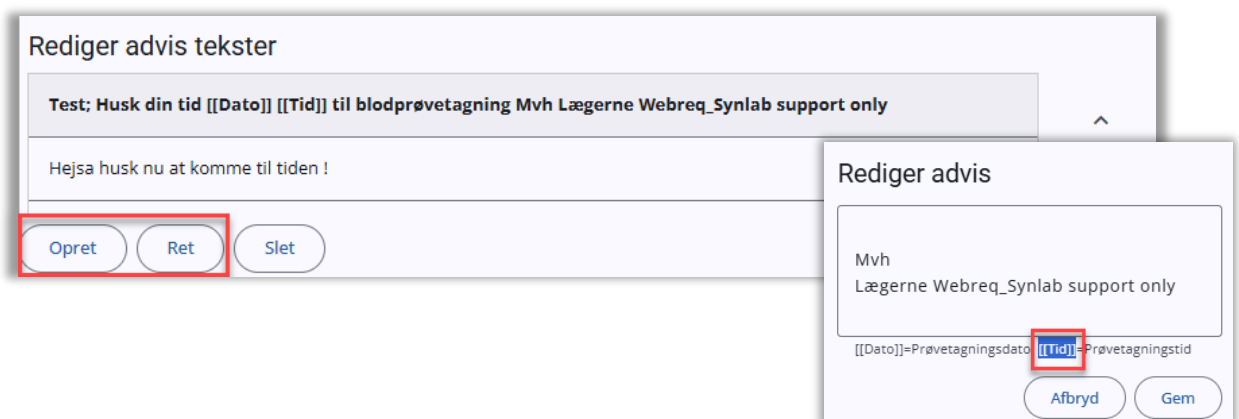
Rediger advis tekster

Test; Husk din tid [[Dato]] [[Tid]] til blodprøvetagning Mvh Lægerne Webreq_Synlab support only

Hejsa husk nu at komme til tiden !

Opret Ret Slet

Rediger advis

Mvh
Lægerne Webreq_Synlab support only

[[Dato]]=Prøvetagningsdato [[Tid]]=Prøvetagningstid

Afbryd Gem